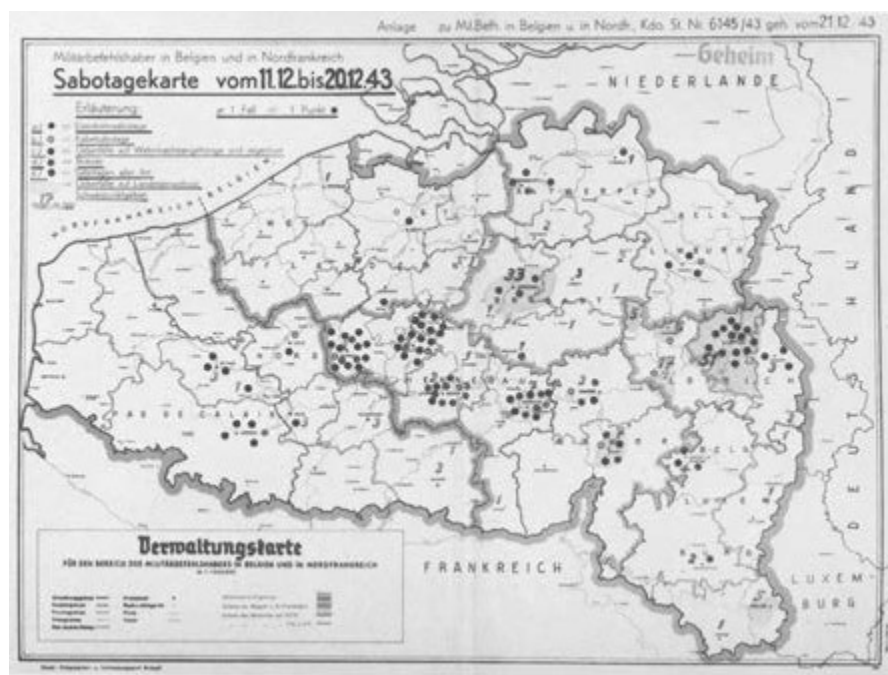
Anlage zu Mil.Befh. in Belgien u. in Nordfr. Kdo. St. Nr. 6145/43 geh. vom 21.12.43

Militärbefehlshaber in Belgien und in Nordfrankreich
Sabotagekarte vom 11.12. bis 20.12.43

Geheim

Erläuterung:
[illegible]

● = 1 Fall ... 1 Punkt ●

NIEDERLANDE

DEUTSCHLAND

FRANKREICH

LUXEMBURG

PAS DE CALAIS

33

Verwaltungskarte
FÜR DEN BEREICH DES MILITÄRBEFEHLSHABERS IN BELGIEN UND IN NORDFRANKREICH
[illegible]